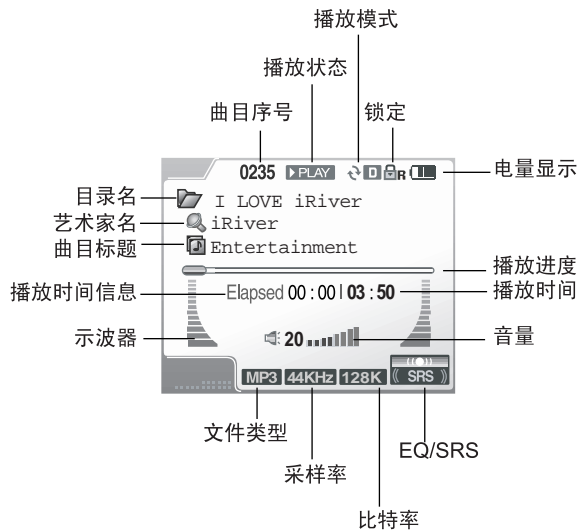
播放模式
播放状态
曲目序号
锁定
0235 PLAY D R
电量显示
目录名
I LOVE iRiver
艺术家名
iRiver
曲目标题
Entertainment
播放进度
播放时间信息
Elapsed 00:00 | 03:50
播放时间
示波器
20
音量
MP3 44KHz 128K SRS
文件类型
EQ/SRS
采样率
比特率